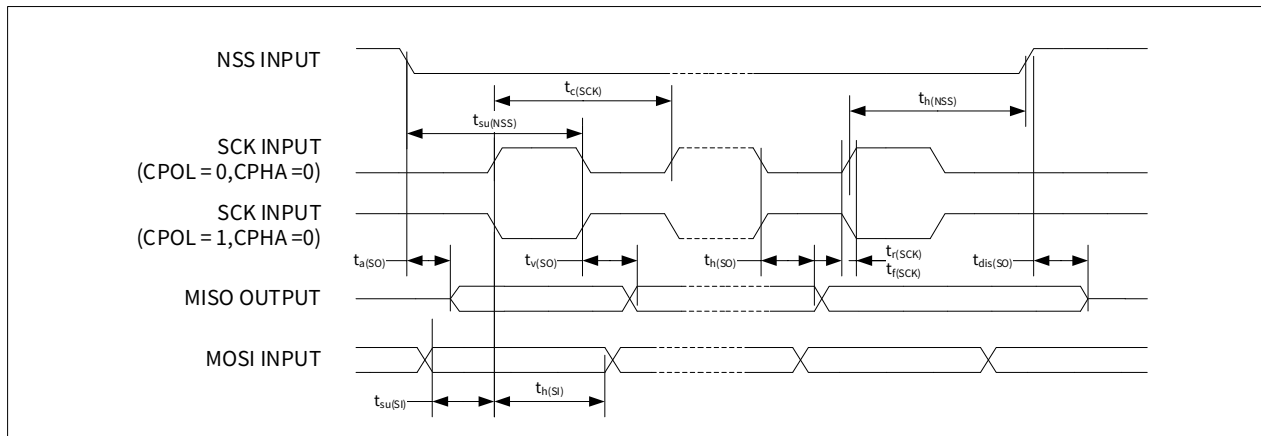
NSS INPUT

$t_{c(SCK)}$

$t_{h(NSS)}$

$t_{su(NSS)}$

SCK INPUT
(CPOL = 0,CPHA =0)

SCK INPUT
(CPOL = 1,CPHA =0)

$t_{a(SO)}$

$t_{v(SO)}$

$t_{h(SO)}$

$t_{r(SCK)}$
$t_{f(SCK)}$

$t_{dis(SO)}$

MISO OUTPUT

MOSI INPUT

$t_{su(SI)}$

$t_{h(SI)}$